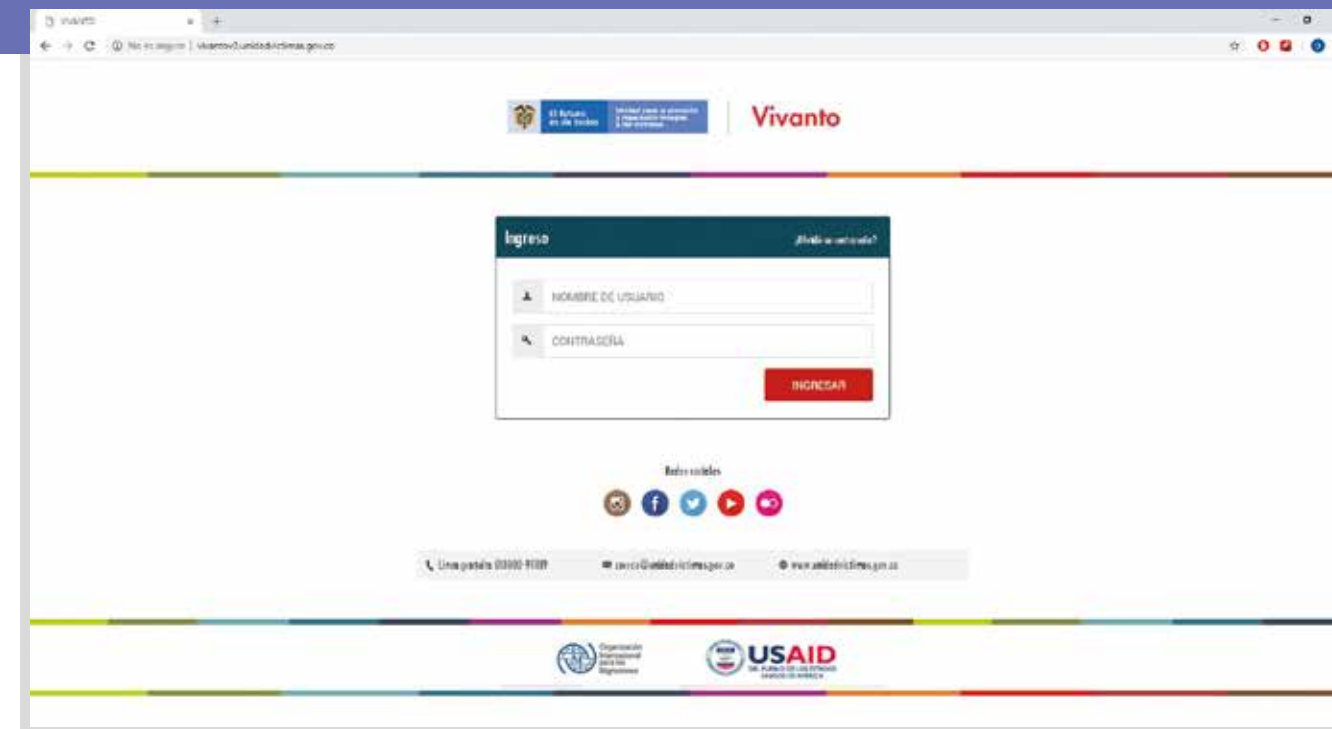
Vivanto

No es seguro | vivantov2.unidadvictimas.gov.co

El futuro es de todos | Unidad para la atención y reparación integral a las víctimas

Vivanto

Ingreso

¿Olvidó su contraseña?

NOMBRE DE USUARIO

CONTRASEÑA

INGRESAR

Redes sociales

Línea gratuita 01800-91119 | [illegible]@unidadvictimas.gov.co | www.unidadvictimas.gov.co

Organización Internacional para las Migraciones

USAID DEL PUEBLO DE LOS ESTADOS UNIDOS DE AMÉRICA